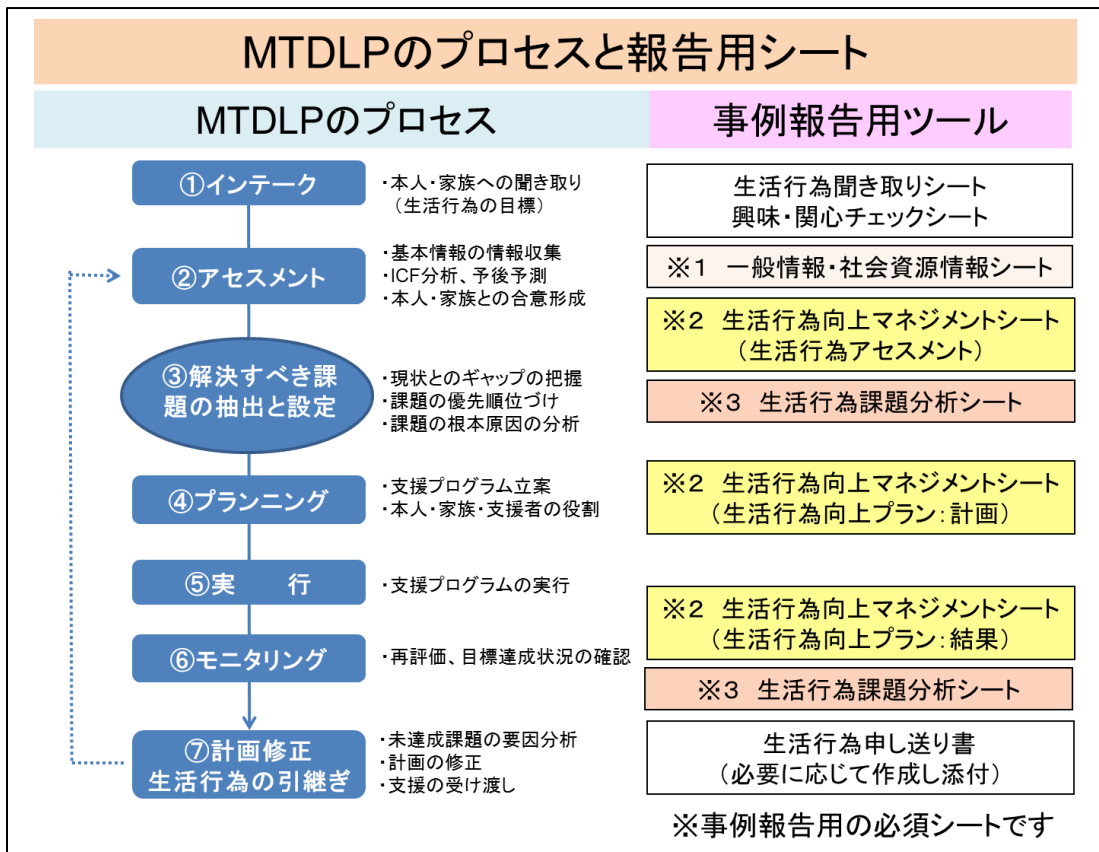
MTDLPのプロセスと報告用シート

MTDLPのプロセス

事例報告用ツール

①インテーク

・本人・家族への聞き取り
（生活行為の目標）

生活行為聞き取りシート
興味・関心チェックシート

②アセスメント

・基本情報の情報収集
・ICF分析、予後予測
・本人・家族との合意形成

※1 一般情報・社会資源情報シート

※2 生活行為向上マネジメントシート
（生活行為アセスメント）

③解決すべき課題の抽出と設定

・現状とのギャップの把握
・課題の優先順位づけ
・課題の根本原因の分析

※3 生活行為課題分析シート

④プランニング

・支援プログラム立案
・本人・家族・支援者の役割

※2 生活行為向上マネジメントシート
（生活行為向上プラン：計画）

⑤実 行

・支援プログラムの実行

※2 生活行為向上マネジメントシート
（生活行為向上プラン：結果）

⑥モニタリング

・再評価、目標達成状況の確認

※3 生活行為課題分析シート

⑦計画修正
生活行為の引継ぎ

・未達成課題の要因分析
・計画の修正
・支援の受け渡し

生活行為申し送り書
（必要に応じて作成し添付）

※事例報告用の必須シートです